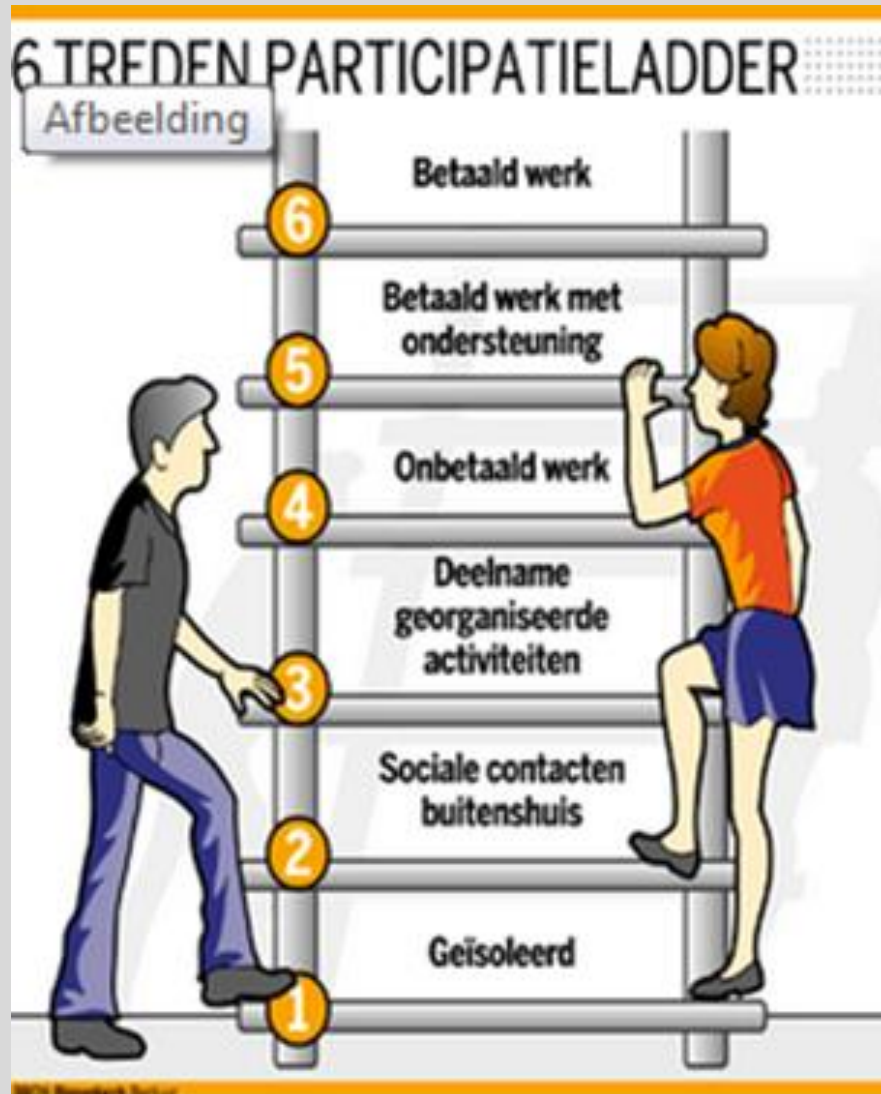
6 TREDEN PARTICIPATIELADDER

Afbeelding

Betaald werk

6

Betaald werk met ondersteuning

5

Onbetaald werk

4

Deelname georganiseerde activiteiten

3

Sociale contacten buitenshuis

2

Geïsoleerd

1

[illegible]